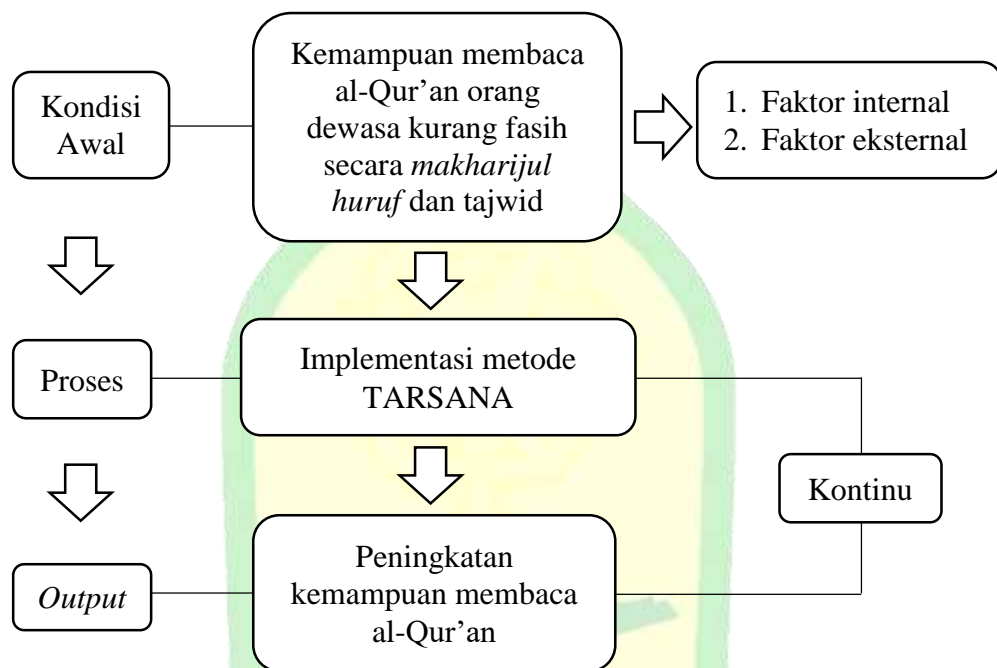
Kondisi Awal

Kemampuan membaca al-Qur'an orang dewasa kurang fasih secara *makharijul huruf* dan tajwid

1. Faktor internal
2. Faktor eksternal

Proses

Implementasi metode TARSANA

Kontinu

*Output*

Peningkatan kemampuan membaca al-Qur'an